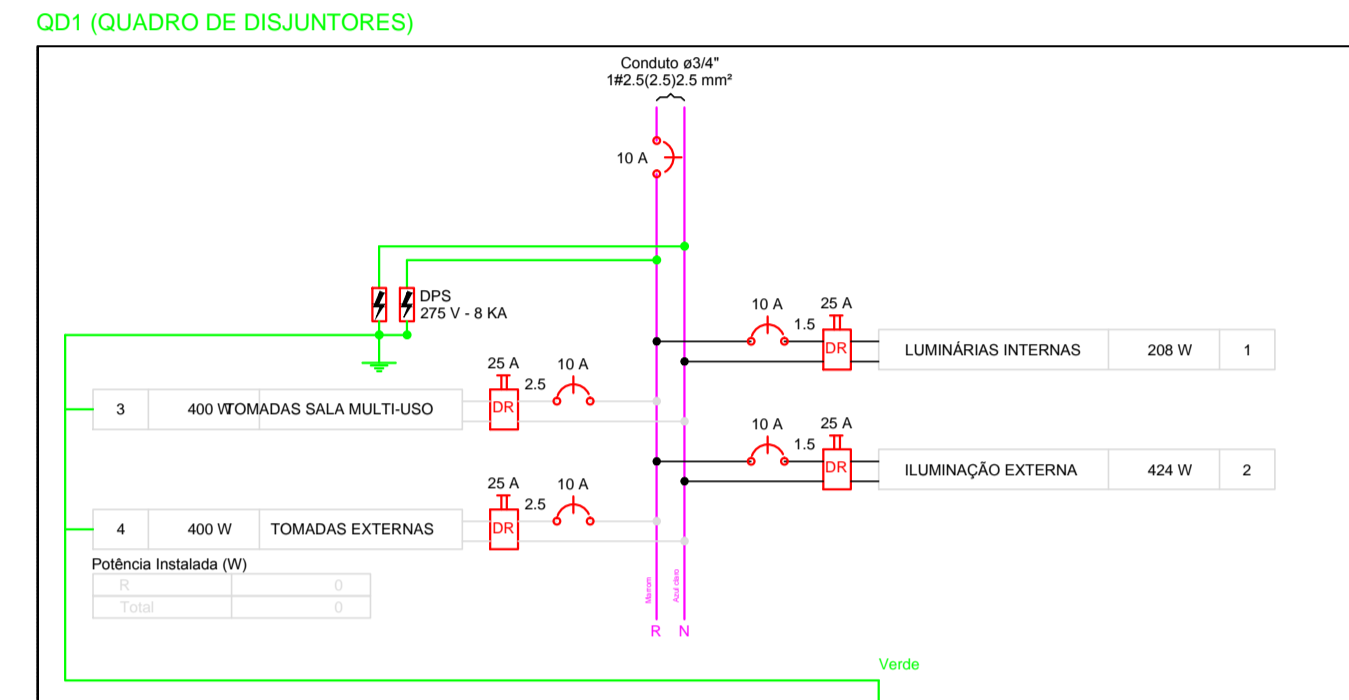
QD1 (QUADRO DE DISJUNTORES)

Conduto ø3/4"
1#2.5(2.5)2.5 mm²

10 A

DPS
275 V - 8 KA

10 A 25 A
1.5
DR

| LUMINÁRIAS INTERNAS | 208 W | 1 |
|---|---|---|

25 A 10 A
2.5
DR

| 3 | 400 W | TOMADAS SALA MULTI-USO |
|---|---|---|

10 A 25 A
1.5
DR

| ILUMINAÇÃO EXTERNA | 424 W | 2 |
|---|---|---|

25 A 10 A
2.5
DR

| 4 | 400 W | TOMADAS EXTERNAS |
|---|---|---|

Potência Instalada (W)

| R | 0 |
|---|---|
| Total | 0 |

Marrom
Azul claro
R N

Verde